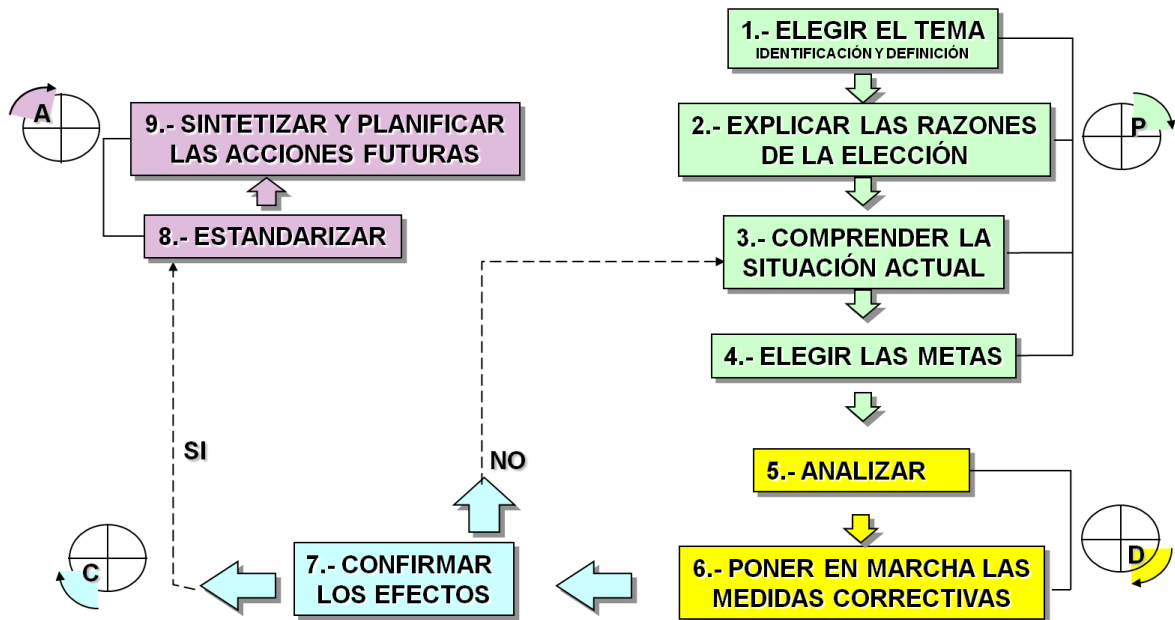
1.- ELEGIR EL TEMA
IDENTIFICACIÓN Y DEFINICIÓN

2.- EXPLICAR LAS RAZONES DE LA ELECCIÓN

3.- COMPRENDER LA SITUACIÓN ACTUAL

4.- ELEGIR LAS METAS

P

5.- ANALIZAR

6.- PONER EN MARCHA LAS MEDIDAS CORRECTIVAS

D

7.- CONFIRMAR LOS EFECTOS

C

NO

SI

8.- ESTANDARIZAR

9.- SINTETIZAR Y PLANIFICAR LAS ACCIONES FUTURAS

A